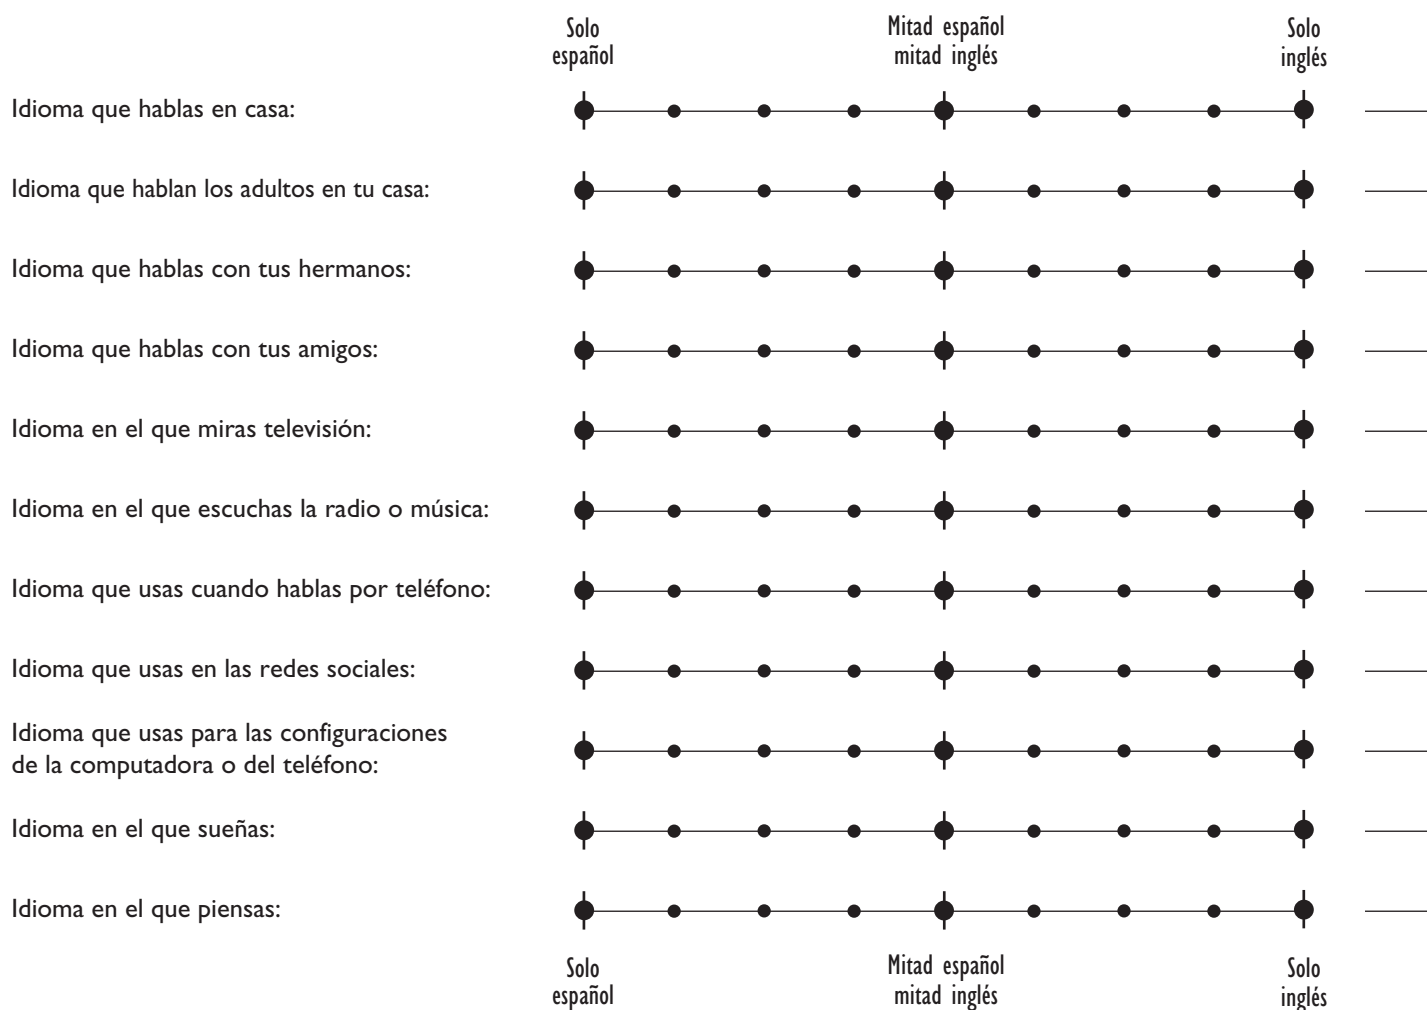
Solo español | Mitad español mitad inglés | Solo inglés

Idioma que hablas en casa:

Idioma que hablan los adultos en tu casa:

Idioma que hablas con tus hermanos:

Idioma que hablas con tus amigos:

Idioma en el que miras televisión:

Idioma en el que escuchas la radio o música:

Idioma que usas cuando hablas por teléfono:

Idioma que usas en las redes sociales:

Idioma que usas para las configuraciones de la computadora o del teléfono:

Idioma en el que sueñas:

Idioma en el que piensas:

Solo español | Mitad español mitad inglés | Solo inglés